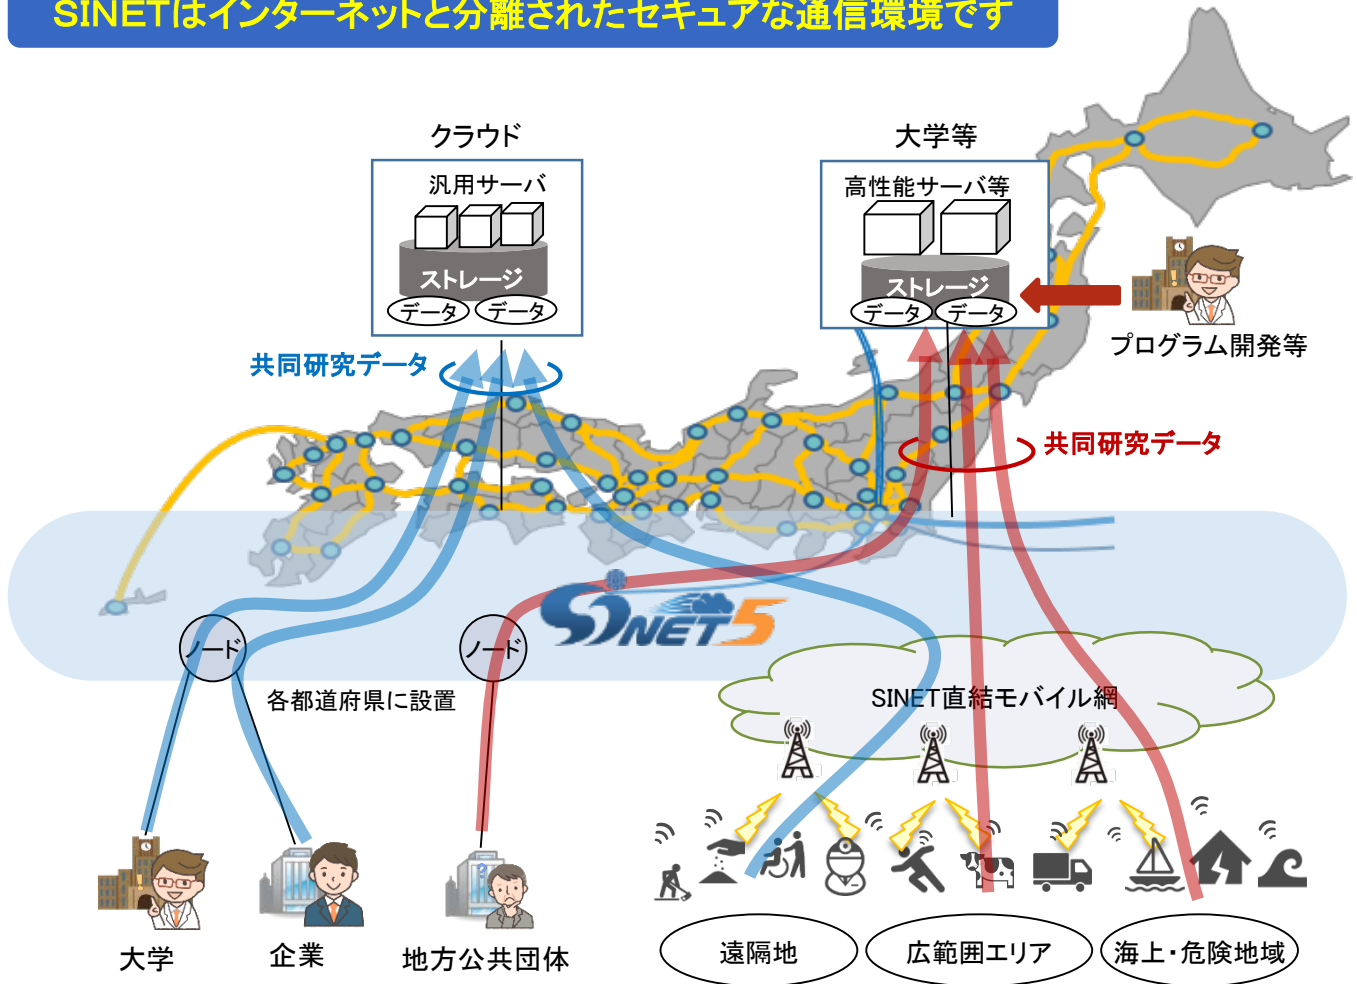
SINETはインターネットと分離されたセキュアな通信環境です

クラウド

汎用サーバ

ストレージ

データ データ

大学等

高性能サーバ等

ストレージ

データ データ

プログラム開発等

共同研究データ

共同研究データ

SINET5

ノード

ノード

各都道府県に設置

SINET直結モバイル網

大学

企業

地方公共団体

遠隔地

広範囲エリア

海上･危険地域